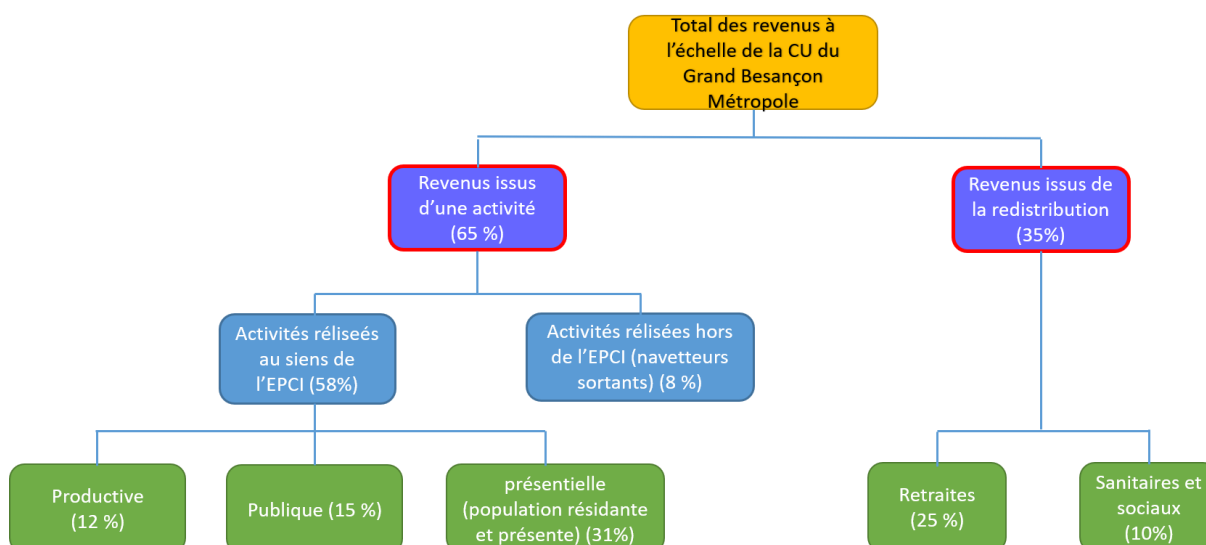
Total des revenus à l'échelle de la CU du Grand Besançon Métropole

Revenus issus d'une activité (65 %)

Revenus issus de la redistribution (35%)

Activités rèliseés au siens de l'EPCI (58%)

Activités rèlisées hors de l'EPCI (navetteurs sortants) (8 %)

Productive (12 %)

Publique (15 %)

présentielle (population résidante et présente) (31%)

Retraites (25 %)

Sanitaires et sociaux (10%)